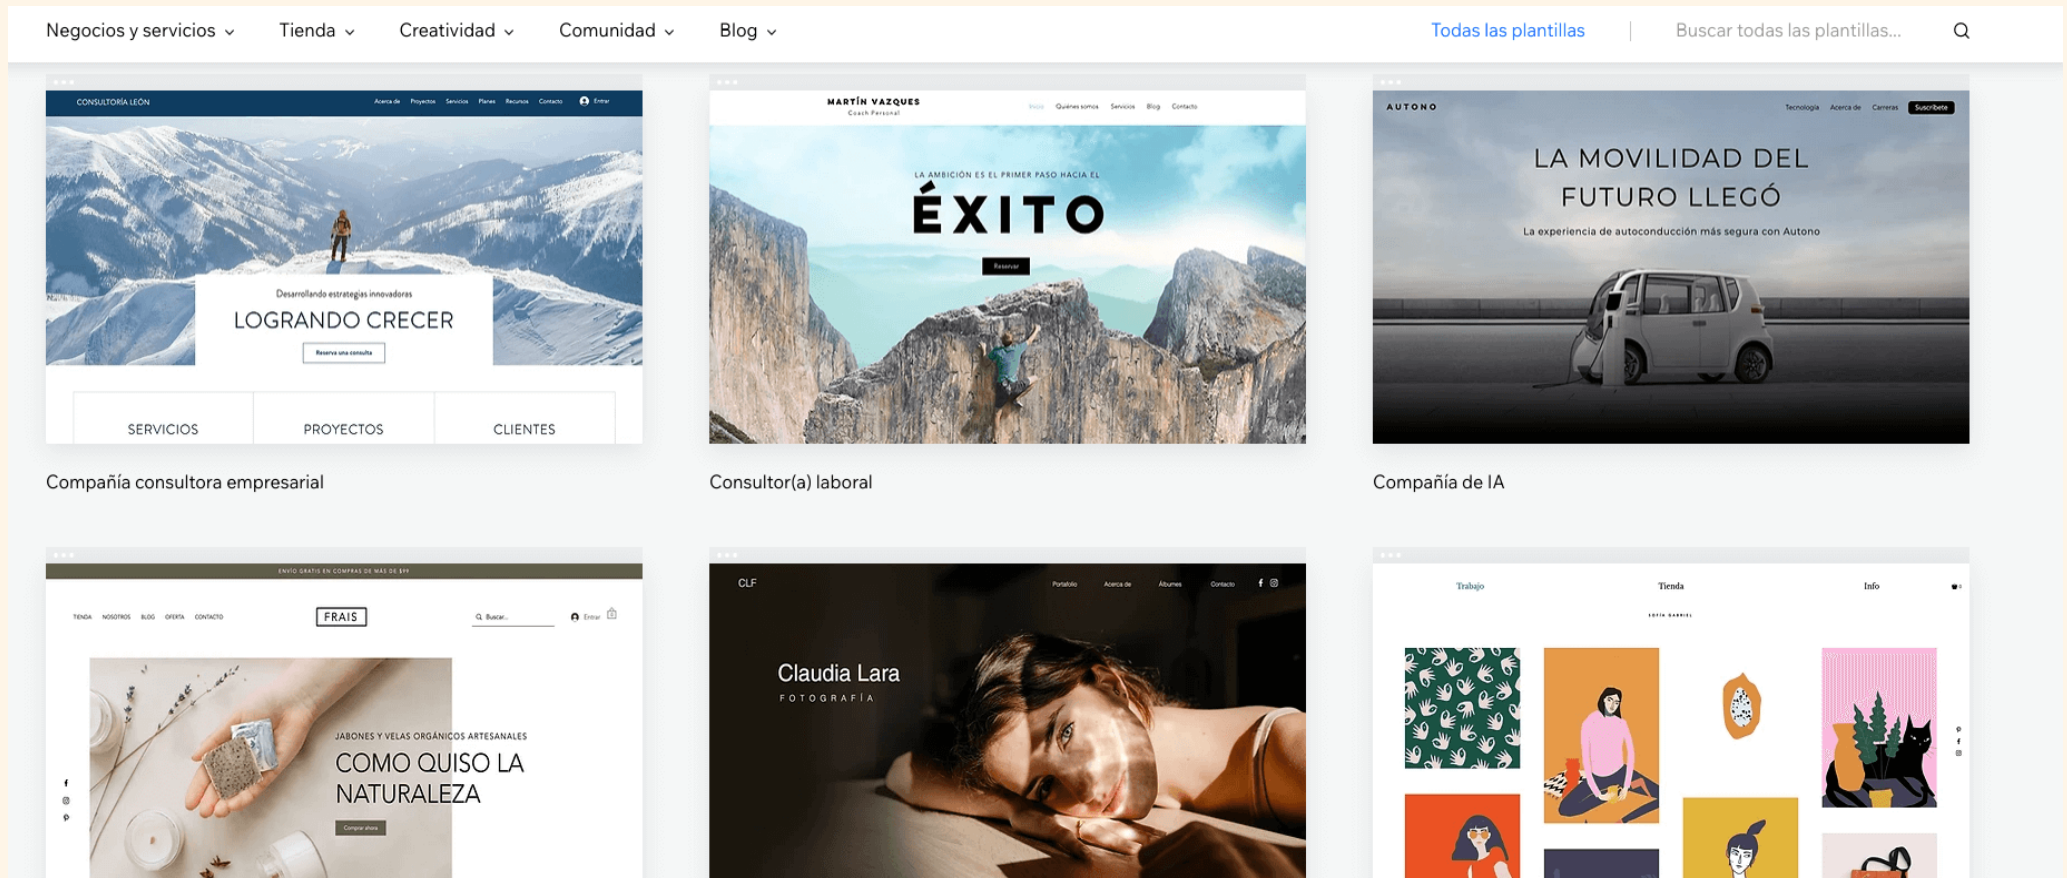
Negocios y servicios ⌄ Tienda ⌄ Creatividad ⌄ Comunidad ⌄ Blog ⌄

Todas las plantillas | Buscar todas las plantillas...

CONSULTORÍA LEÓN Acerca de Proyectos Servicios Planes Recursos Contacto Entrar

Desarrollando estrategias innovadoras

LOGRANDO CRECER

Reserva una consulta

SERVICIOS PROYECTOS CLIENTES

Compañía consultora empresarial

MARTÍN VAZQUES
Coach Personal

Inicio Quiénes somos Servicios Blog Contacto

LA AMBICIÓN ES EL PRIMER PASO HACIA EL

ÉXITO

Reservar

Consultor(a) laboral

AUTONO

Tecnología Acerca de Carreras Suscríbete

LA MOVILIDAD DEL FUTURO LLEGÓ

La experiencia de autoconducción más segura con Autono

Compañía de IA

ENVÍO GRATIS EN COMPRAS DE MÁS DE $99

TIENDA NOSOTROS BLOG OFERTA CONTACTO

FRAIS

Buscar...

Entrar

JABONES Y VELAS ORGÁNICOS ARTESANALES

COMO QUISO LA NATURALEZA

Comprar ahora

CLF

Portafolio Acerca de Álbumes Contacto

Claudia Lara
FOTOGRAFÍA

Trabajo Tienda Info

SOFÍA GABRIEL